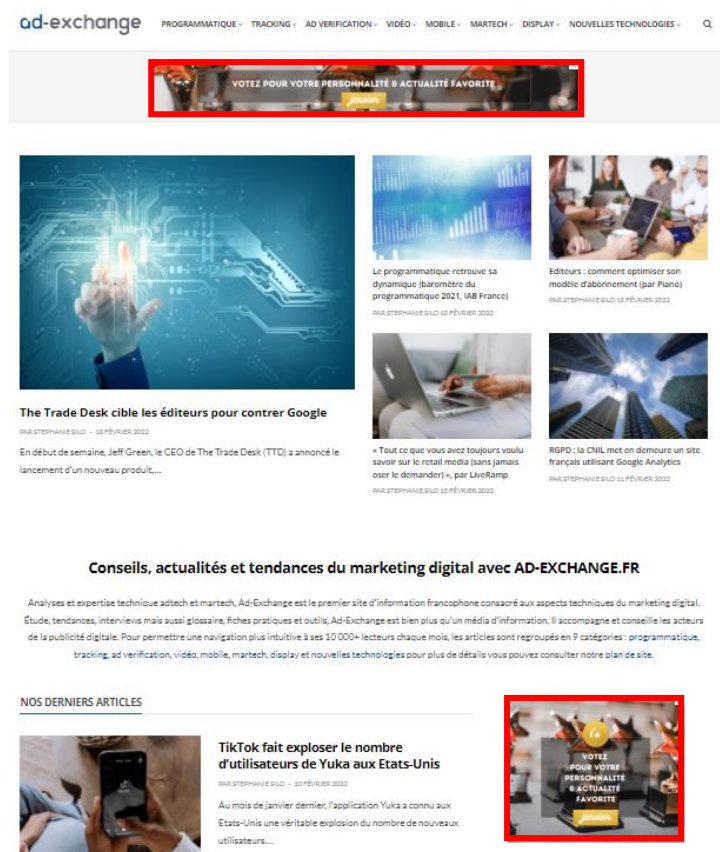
ad-exchange PROGRAMMATIQUE TRACKING AD VERIFICATION VIDÉO MOBILE MARTECH DISPLAY NOUVELLES TECHNOLOGIES

VOTEZ POUR VOTRE PERSONNALITÉ & ACTUALITÉ FAVORITE
Janvier

Le programmatique retrouve sa dynamique (baromètre du programmatique 2021, IAB France)
PAR STEPHANIE SILO 18 FÉVRIER 2022

Editeurs : comment optimiser son modèle d'abonnement (par Piano)
PAR STEPHANIE SILO 18 FÉVRIER 2022

The Trade Desk cible les éditeurs pour contrer Google
PAR STEPHANIE SILO - 18 FÉVRIER 2022
En début de semaine, Jeff Green, le CEO de The Trade Desk (TTD) a annoncé le lancement d'un nouveau produit,...

« Tout ce que vous avez toujours voulu savoir sur le retail media (sans jamais oser le demander) », par LiveRamp
PAR STEPHANIE SILO 18 FÉVRIER 2022

RGPD : la CNIL met en demeure un site français utilisant Google Analytics
PAR STEPHANIE SILO 11 FÉVRIER 2022

Conseils, actualités et tendances du marketing digital avec AD-EXCHANGE.FR

Analyses et expertise technique adtech et martech, Ad-Exchange est le premier site d'information francophone consacré aux aspects techniques du marketing digital. Étude, tendances, interviews mais aussi glossaire, fiches pratiques et outils, Ad-Exchange est bien plus qu'un média d'information. Il accompagne et conseille les acteurs de la publicité digitale. Pour permettre une navigation plus intuitive à ses 10 000+ lecteurs chaque mois, les articles sont regroupés en 9 catégories : programmatique, tracking, ad verification, vidéo, mobile, martech, display et nouvelles technologies pour plus de détails vous pouvez consulter notre plan de site.

NOS DERNIERS ARTICLES

TikTok fait exploser le nombre d'utilisateurs de Yuka aux Etats-Unis
PAR STEPHANIE SILO 10 FÉVRIER 2022
Au mois de janvier dernier, l'application Yuka a connu aux Etats-Unis une véritable explosion du nombre de nouveaux utilisateurs....

VOTEZ POUR VOTRE PERSONNALITÉ & ACTUALITÉ FAVORITE
Janvier